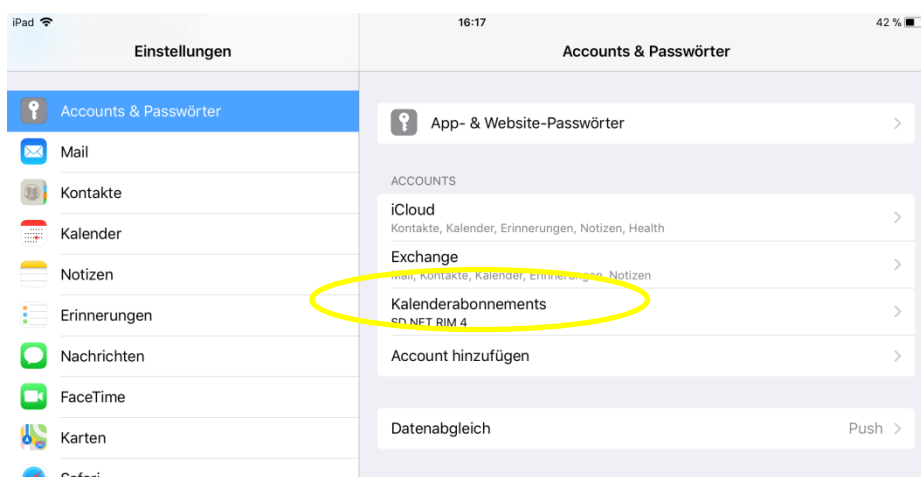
iPad
16:17
42 %

Einstellungen

Accounts & Passwörter
Mail
Kontakte
Kalender
Notizen
Erinnerungen
Nachrichten
FaceTime
Karten
Safari

Accounts & Passwörter

App- & Website-Passwörter

ACCOUNTS
iCloud
Kontakte, Kalender, Erinnerungen, Notizen, Health
Exchange
Mail, Kontakte, Kalender, Erinnerungen, Notizen
Kalenderabonnements
SD NET RIM 4
Account hinzufügen

Datenabgleich
Push